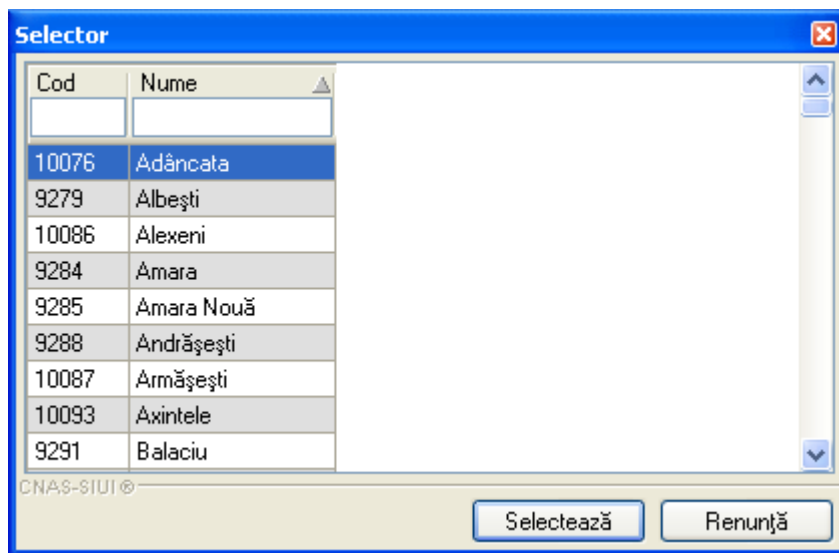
Selector

| Cod | Nume |
|---|---|
| 10076 | Adâncata |
| 9279 | Albeşti |
| 10086 | Alexeni |
| 9284 | Amara |
| 9285 | Amara Nouă |
| 9288 | Andrăşeşti |
| 10087 | Armăşeşti |
| 10093 | Axintele |
| 9291 | Balaciu |

CNAS-SIUI ®

Selectează

Renunţă